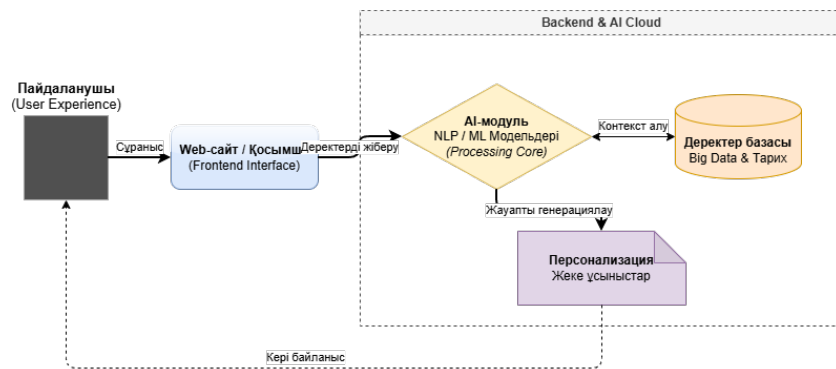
Backend & AI Cloud

Пайдаланушы
(User Experience)

Сұраныс

Web-сайт / Қосымш
(Frontend Interface)

Деректерді жіберу

AI-модуль
NLP / ML Модельдері
(Processing Core)

Контекст алу

Деректер базасы
Big Data & Тарих

Жауапты генерациялау

Персонализация
Жеке ұсыныстар

Кері байланыс